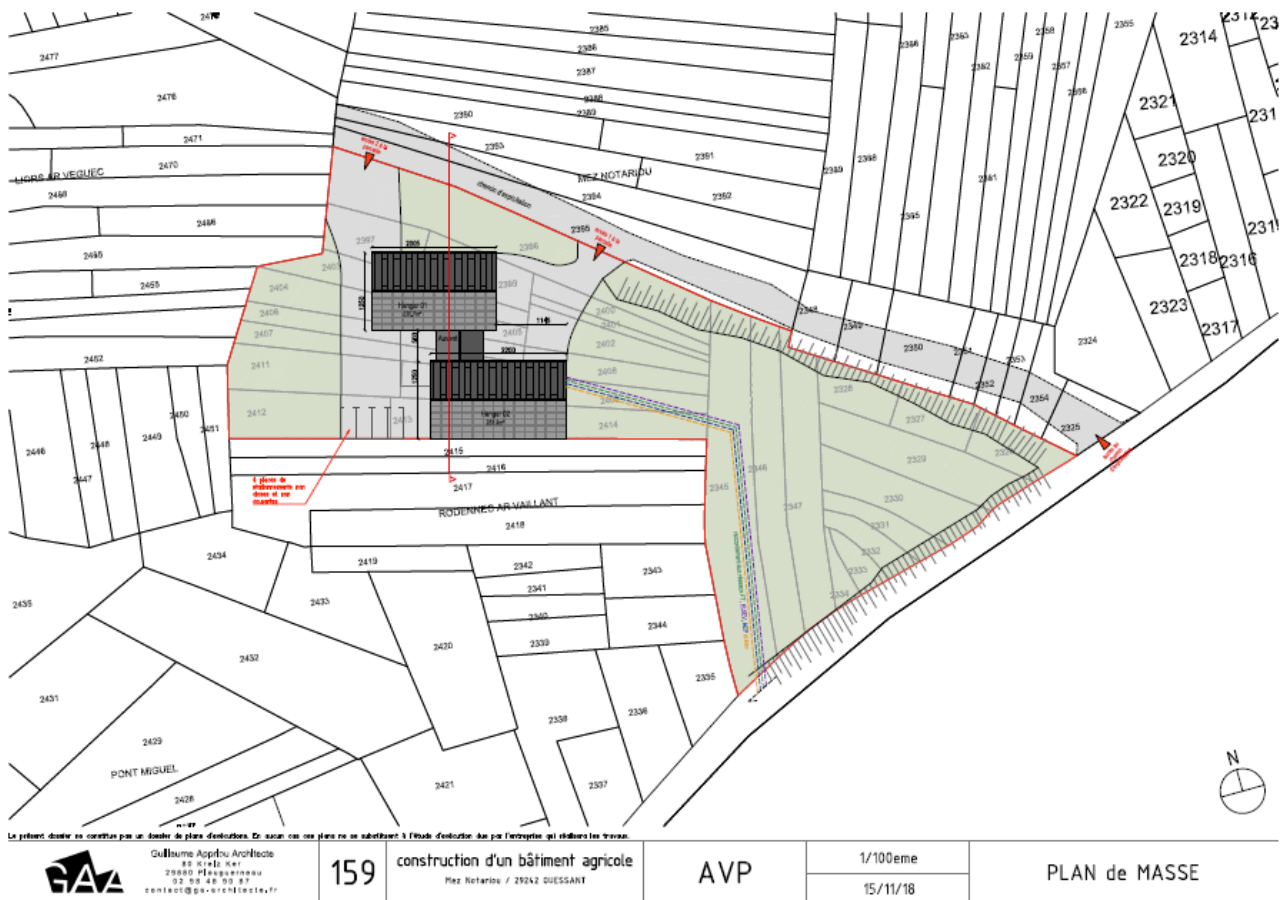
2478
2477
2476
2471
2470
LIORS AR VEGUEC
2468
2466
2456
2455
2452
2450
2448
2449
2451
2446
2447
2385
2386
2387
2388
2389
2390
2393
2391
MEZ NOTARIOU
2394
2392
2395
2397
2396
2398
2401
2404
2405
2407
2411
2412
2399
2400
2402
2403
2406
2408
2413
2414
2415
2416
2417
Hangar 01
Hangar 02
Auvent
2415
2416
2417
RODENNES AR VAILLANT
2418
2419
2434
2435
2433
2432
2431
2429
PONT MIGUEL
2428
2420
2421
2342
2341
2340
2339
2343
2344
2335
2338
2336
2337
2345
2346
2347
2348
2349
2350
2351
2352
2353
2354
2355
2356
2357
2358
2359
2360
2361
2362
2363
2366
2365
2364
2367
2368
2328
2327
2326
2329
2330
2331
2332
2333
2334
2325
2324
2314
2312
2321
2320
2319
2322
2318
2316
2323
2317
2313
2315
N
Le présent dossier ne constitue pas un dossier de plans d'exécution. En aucun cas ces plans ne se substituent à l'étude d'exécution due par l'entreprise qui réalisera les travaux.
Guillaume Appriou Architecte
80 Kreiz Ker
29860 Plouguerneau
02 98 48 50 87
contact@ga-architecte.fr
159
construction d'un bâtiment agricole
Mez Notariou / 29242 OUESSANT
AVP
1/100eme
15/11/18
PLAN de MASSE